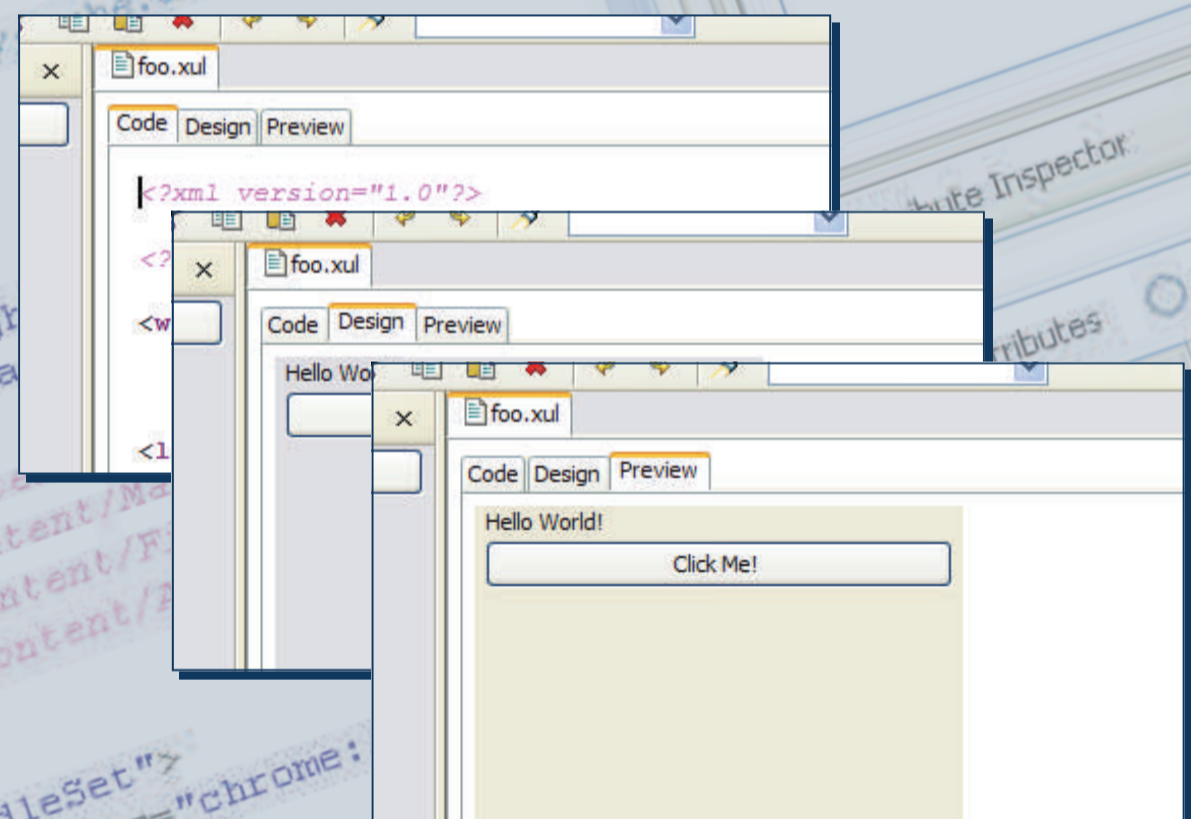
foo.xul

Code Design Preview

<?xml version="1.0"?>

<?

<w

<l

foo.xul

Code Design Preview

Hello Wo

foo.xul

Code Design Preview

Hello World!

Click Me!

ute Inspector

ributes

tent/Ma
ntent/F
ontent/

leSet">
="chrome: